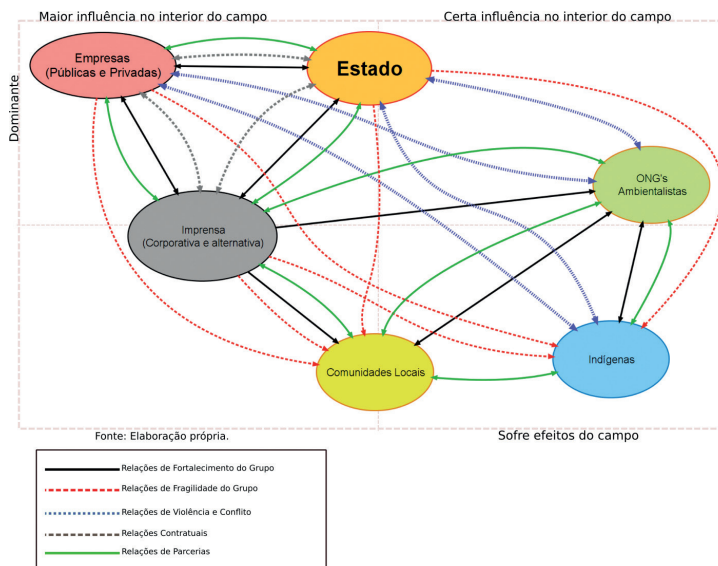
Maior influência no interior do campo

Certa influência no interior do campo

Dominante

Empresas (Públicas e Privadas)

Estado

ONG's Ambientalistas

Imprensa (Corporativa e alternativa)

Comunidades Locais

Indígenas

Fonte: Elaboração própria.

Sofre efeitos do campo

Relações de Fortalecimento do Grupo

Relações de Fragilidade do Grupo

Relações de Violência e Conflito

Relações Contratuais

Relações de Parcerias